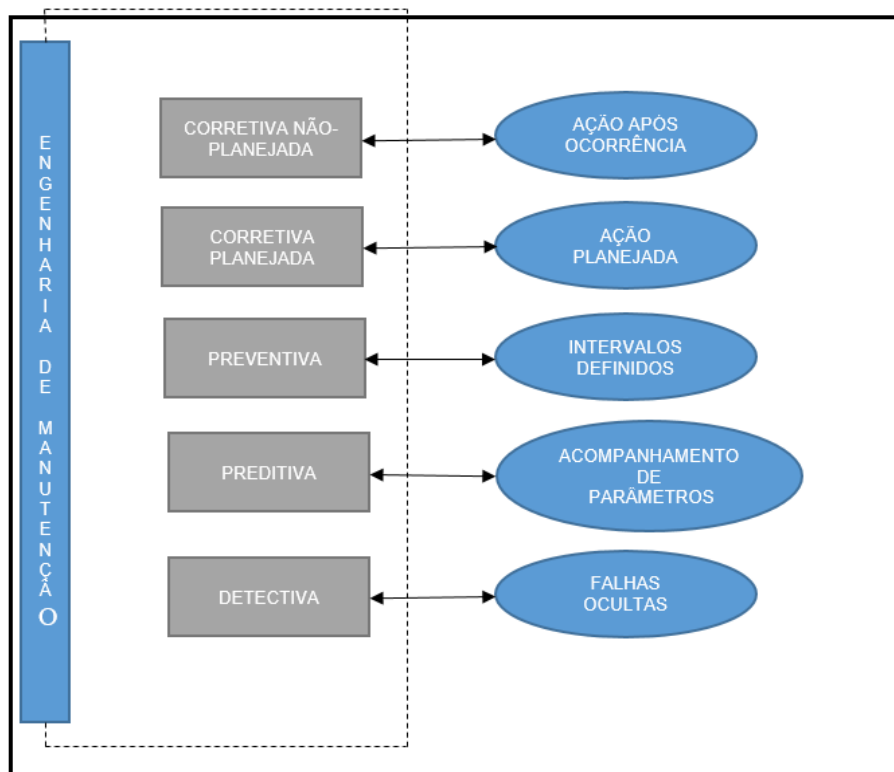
ENGENHARIA DE MANUTENÇÃO

CORRETIVA NÃO-PLANEJADA

AÇÃO APÓS OCORRÊNCIA

CORRETIVA PLANEJADA

AÇÃO PLANEJADA

PREVENTIVA

INTERVALOS DEFINIDOS

PREDITIVA

ACOMPANHAMENTO DE PARÂMETROS

DETECTIVA

FALHAS OCULTAS